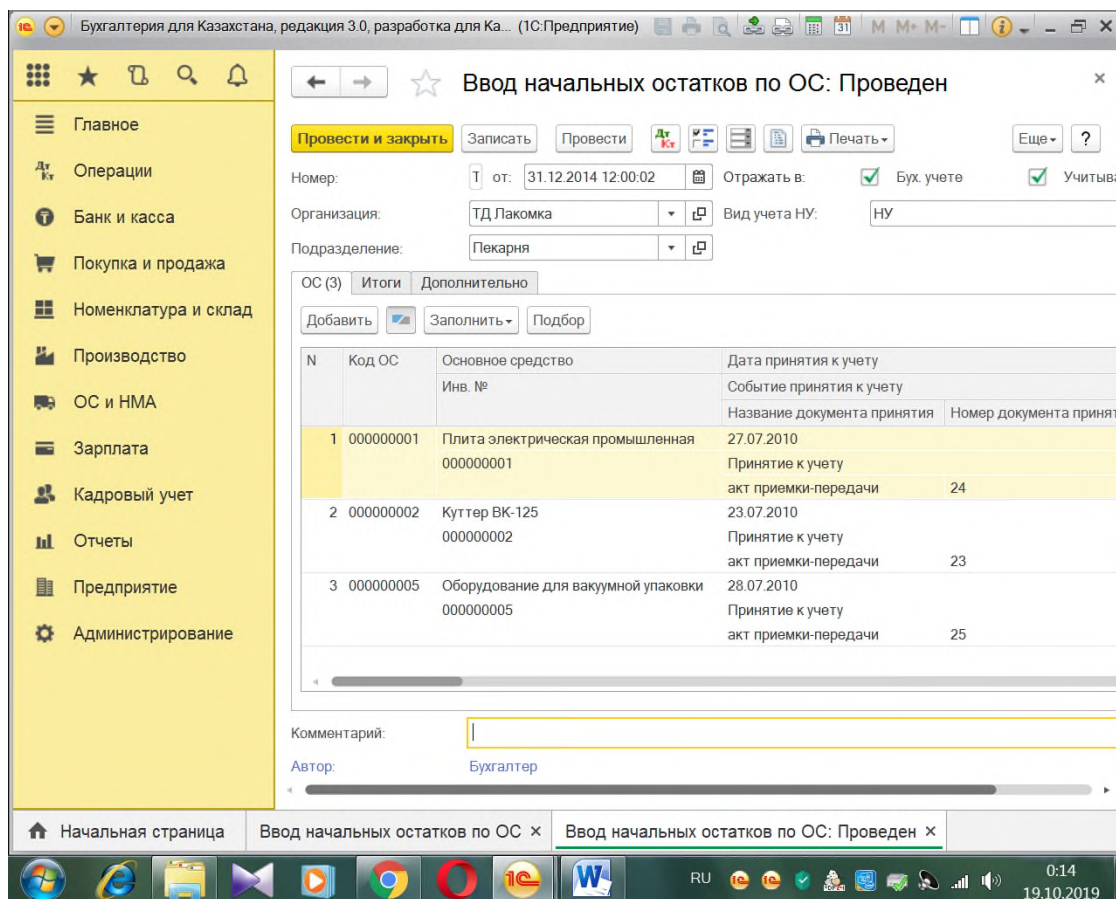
Бухгалтерия для Казахстана, редакция 3.0, разработка для Ка... (1С:Предприятие)

M M+ M-

Главное
Операции
Банк и касса
Покупка и продажа
Номенклатура и склад
Производство
ОС и НМА
Зарплата
Кадровый учет
Отчеты
Предприятие
Администрирование

Ввод начальных остатков по ОС: Проведен

Провести и закрыть | Записать | Провести | Печать | Еще | ?

Номер: Т от: 31.12.2014 12:00:02 Отражать в: Бух. учете Учитыва

Организация: ТД Лакомка Вид учета НУ: НУ

Подразделение: Пекарня

ОС (3) | Итоги | Дополнительно

Добавить | Заполнить | Подбор

| N | Код ОС | Основное средство / Инв. № | Дата принятия к учету / Событие принятия к учету / Название документа принятия | Номер документа принят |
|---|---|---|---|---|
| 1 | 000000001 | Плита электрическая промышленная 000000001 | 27.07.2010 Принятие к учету акт приемки-передачи | 24 |
| 2 | 000000002 | Куттер ВК-125 000000002 | 23.07.2010 Принятие к учету акт приемки-передачи | 23 |
| 3 | 000000005 | Оборудование для вакуумной упаковки 000000005 | 28.07.2010 Принятие к учету акт приемки-передачи | 25 |

Комментарий:

Автор: Бухгалтер

Начальная страница | Ввод начальных остатков по ОС × | Ввод начальных остатков по ОС: Проведен ×

RU 0:14 19.10.2019